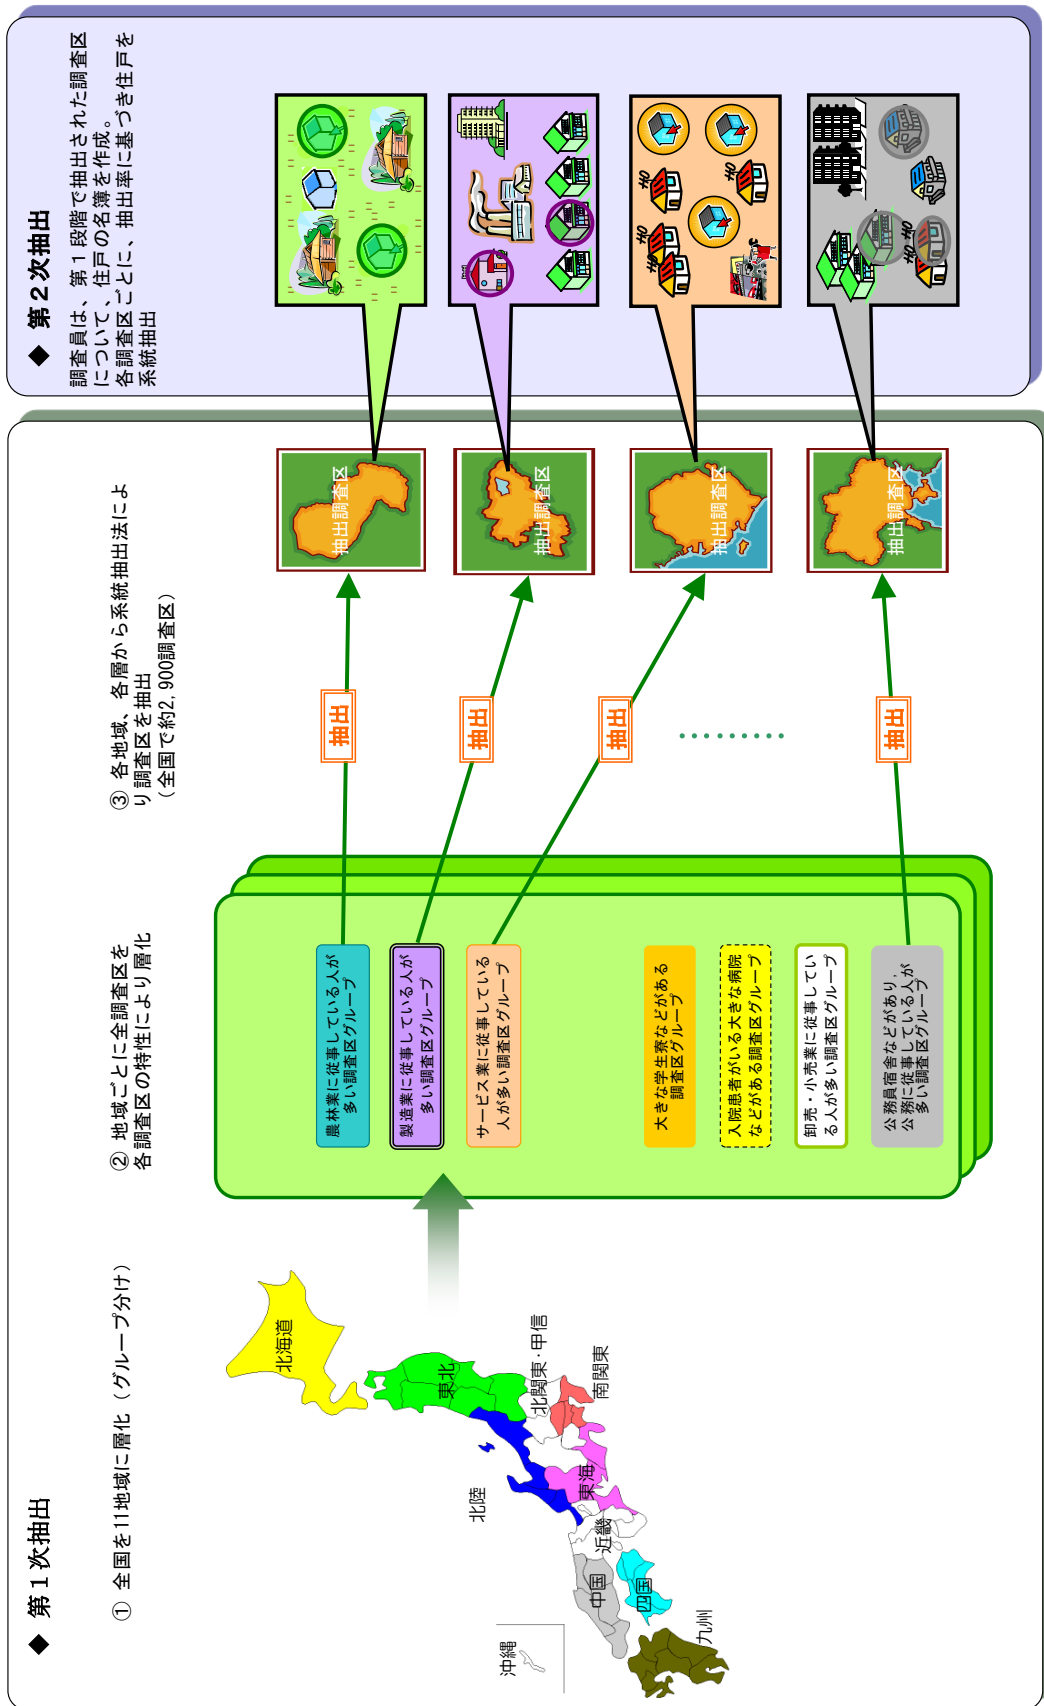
◆ 第２次抽出

調査員は、第１段階で抽出された調査区について、住戸の名簿を作成。各調査区ごとに、抽出率に基づき住戸を系統抽出

◆ 第１次抽出

① 全国を11地域に層化（グループ分け）

北海道
東北
北関東・甲信
南関東
北陸
東海
近畿
中国
四国
九州
沖縄

② 地域ごとに全調査区を各調査区の特性により層化

農林業に従事している人が多い調査区グループ
製造業に従事している人が多い調査区グループ
サービス業に従事している人が多い調査区グループ
大きな学生寮などがある調査区グループ
入院患者がいる大きな病院などがある調査区グループ
卸売・小売業に従事している人が多い調査区グループ
公務員宿舎などがあり、公務に従事している人が多い調査区グループ

③ 各地域、各層から系統抽出法により調査区を抽出
（全国で約2,900調査区）

抽出
抽出
抽出
抽出

抽出調査区
抽出調査区
抽出調査区
抽出調査区